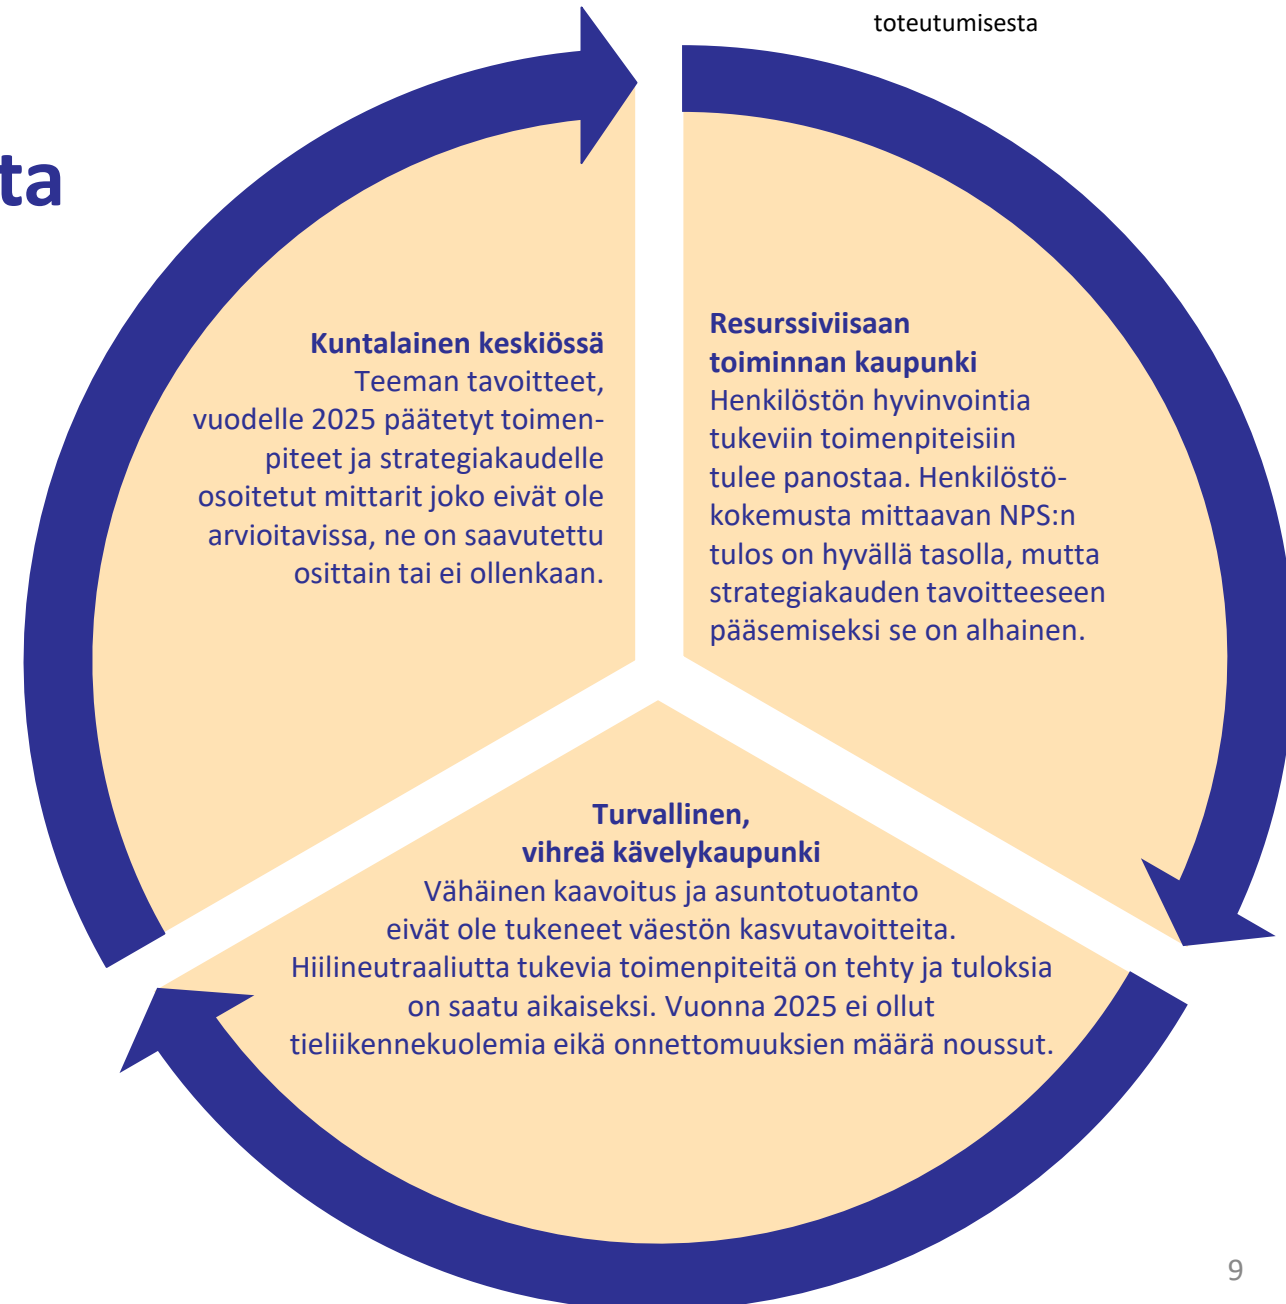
toteutumisesta

ta

Kuntalainen keskiössä
Teeman tavoitteet, vuodelle 2025 päätetyt toimenpiteet ja strategiakaudelle osoitetut mittarit joko eivät ole arvioitavissa, ne on saavutettu osittain tai ei ollenkaan.

Resurssiviisaan toiminnan kaupunki
Henkilöstön hyvinvointia tukeviin toimenpiteisiin tulee panostaa. Henkilöstökokemusta mittaavan NPS:n tulos on hyvällä tasolla, mutta strategiakauden tavoitteeseen pääsemiseksi se on alhainen.

Turvallinen, vihreä kävelykaupunki
Vähäinen kaavoitus ja asuntotuotanto eivät ole tukeneet väestön kasvutavoitteita. Hiilineutraaliutta tukevia toimenpiteitä on tehty ja tuloksia on saatu aikaiseksi. Vuonna 2025 ei ollut tieliikennekuolemia eikä onnettomuuksien määrä noussut.

9